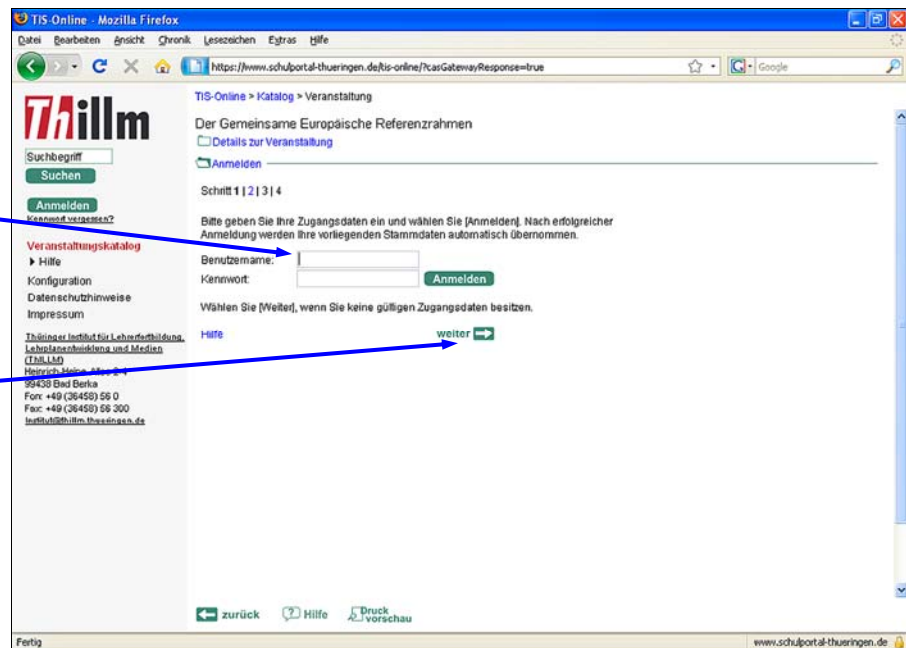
TIS-Online - Mozilla Firefox

Datei Bearbeiten Ansicht Chronik Lesezeichen Extras Hilfe

https://www.schulportal-thueringen.de/tis-online/?casGatewayResponse=true

Google

Thillm

Suchbegriff

Suchen

Anmelden

Kennwort vergessen?

Veranstaltungskatalog

Hilfe

Konfiguration

Datenschutzhinweise

Impressum

Thüringer Institut für Lehrerfortbildung, Lehrplanentwicklung und Medien (ThILLM)
Heinrich-Heine-Allee 2-4
99438 Bad Berka
Fon: +49 (36458) 56 0
Fax: +49 (36458) 56 300
institut@thillm.thueringen.de

TIS-Online > Katalog > Veranstaltung

Der Gemeinsame Europäische Referenzrahmen

Details zur Veranstaltung

Anmelden

Schritt 1 | 2 | 3 | 4

Bitte geben Sie Ihre Zugangsdaten ein und wählen Sie [Anmelden]. Nach erfolgreicher Anmeldung werden Ihre vorliegenden Stammdaten automatisch übernommen.

Benutzername:

Kennwort:

Anmelden

Wählen Sie [Weiter], wenn Sie keine gültigen Zugangsdaten besitzen.

Hilfe

weiter

zurück Hilfe Druckvorschau

Fertig

www.schulportal-thueringen.de